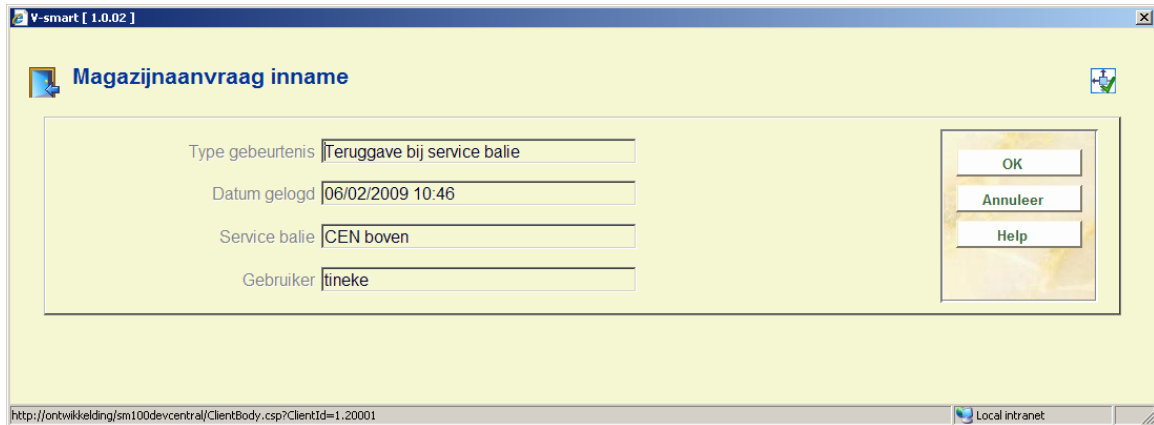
V-smart [ 1.0.02 ]

Magazijnaanvraag inname

Type gebeurtenis Teruggave bij service balie

Datum gelogd 06/02/2009 10:46

Service balie CEN boven

Gebruiker tineke

OK

Annuleer

Help

http://ontwikkelding/sm100devcentral/ClientBody.csp?ClientId=1.20001

Local intranet